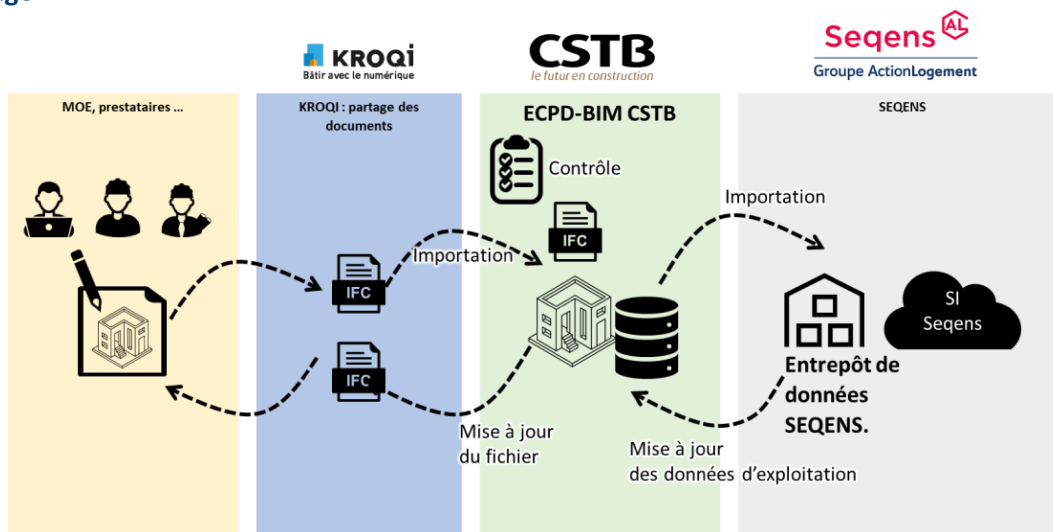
KROQI
Bâtir avec le numérique

CSTB
le futur en construction

Seqens AL
Groupe ActionLogement

MOE, prestataires ...

KROQI : partage des documents

ECPD-BIM CSTB

SEQENS

Contrôle

IFC

Importation

Importation

IFC

IFC

SI Seqens

Entrepôt de données SEQENS.

Mise à jour du fichier

Mise à jour des données d'exploitation